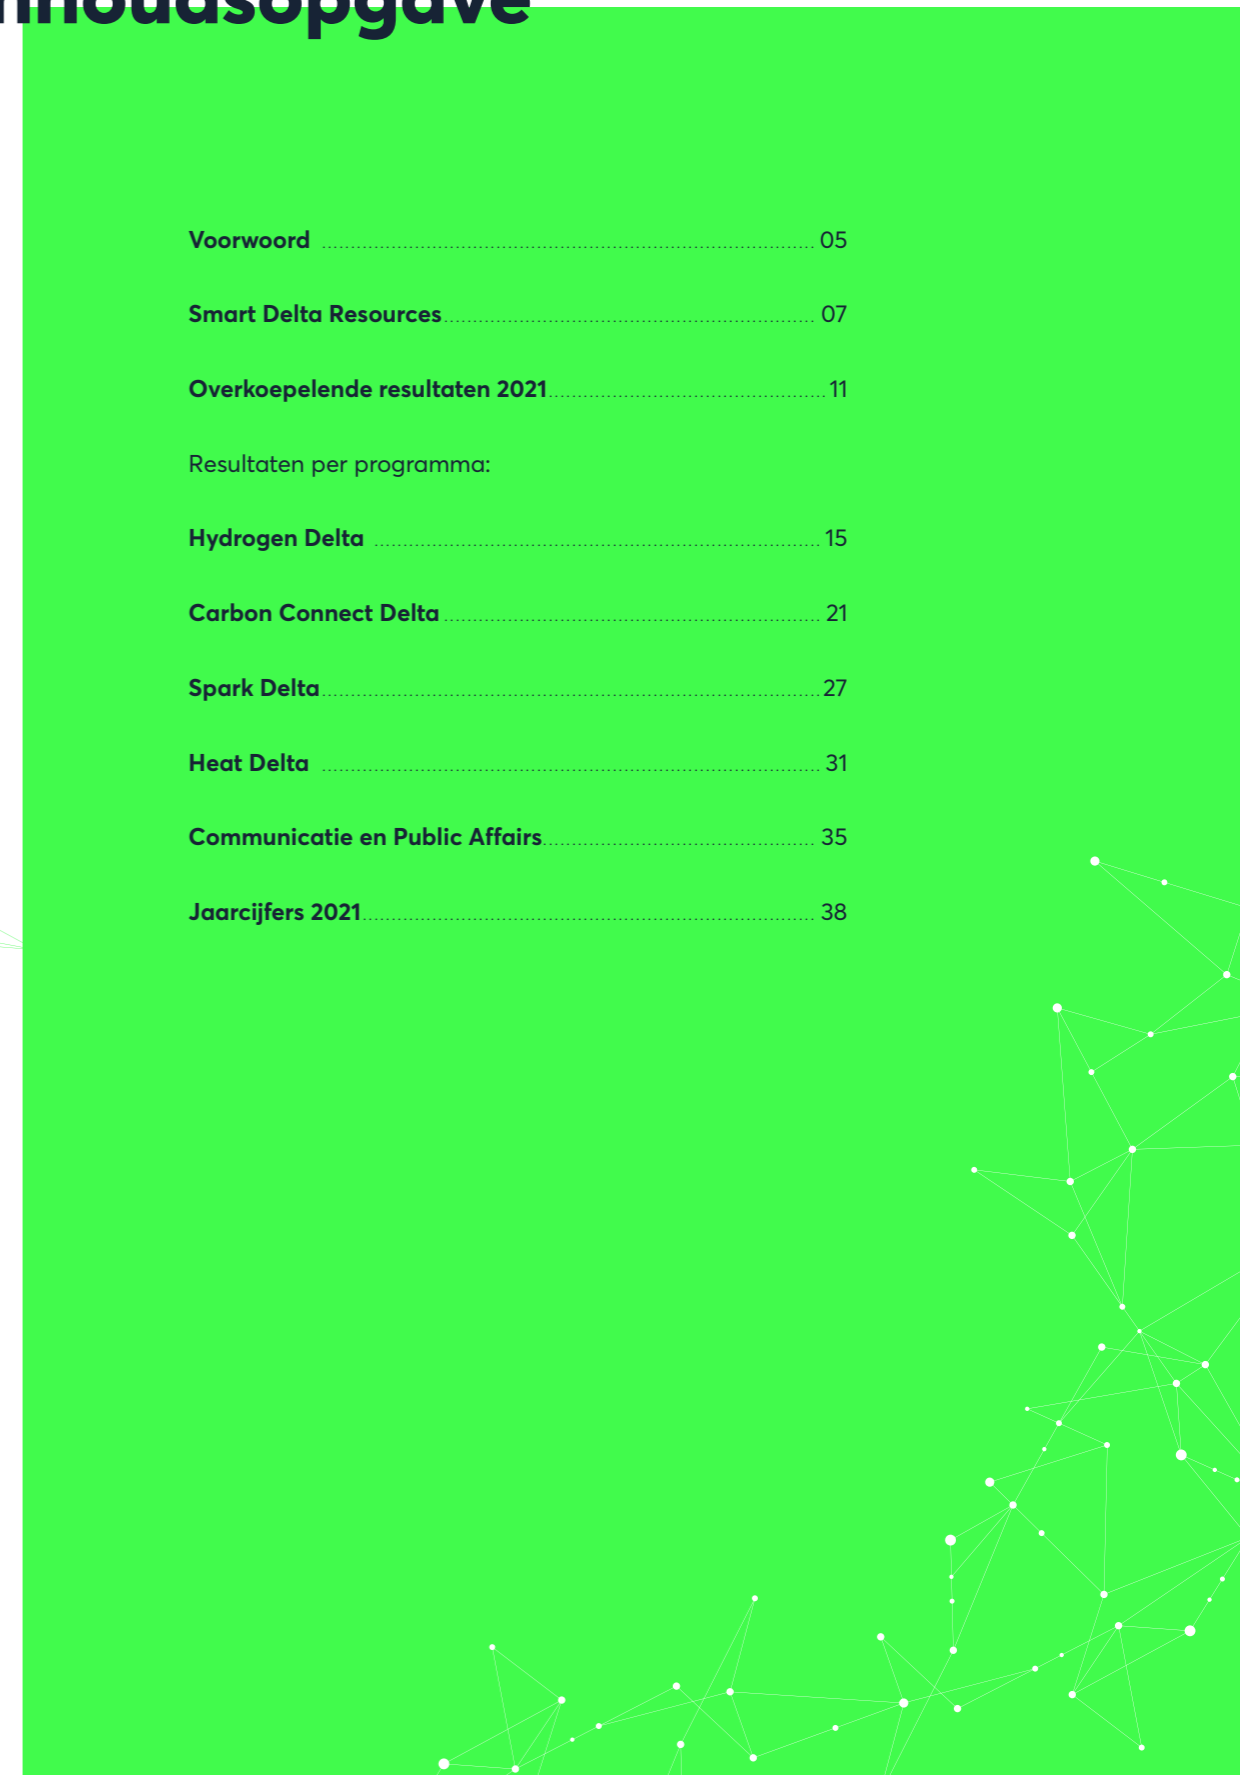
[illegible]houdsopgave

Voorwoord ........ 05

Smart Delta Resources ........ 07

Overkoepelende resultaten 2021 ........ 11

Resultaten per programma:

Hydrogen Delta ........ 15

Carbon Connect Delta ........ 21

Spark Delta ........ 27

Heat Delta ........ 31

Communicatie en Public Affairs ........ 35

Jaarcijfers 2021 ........ 38